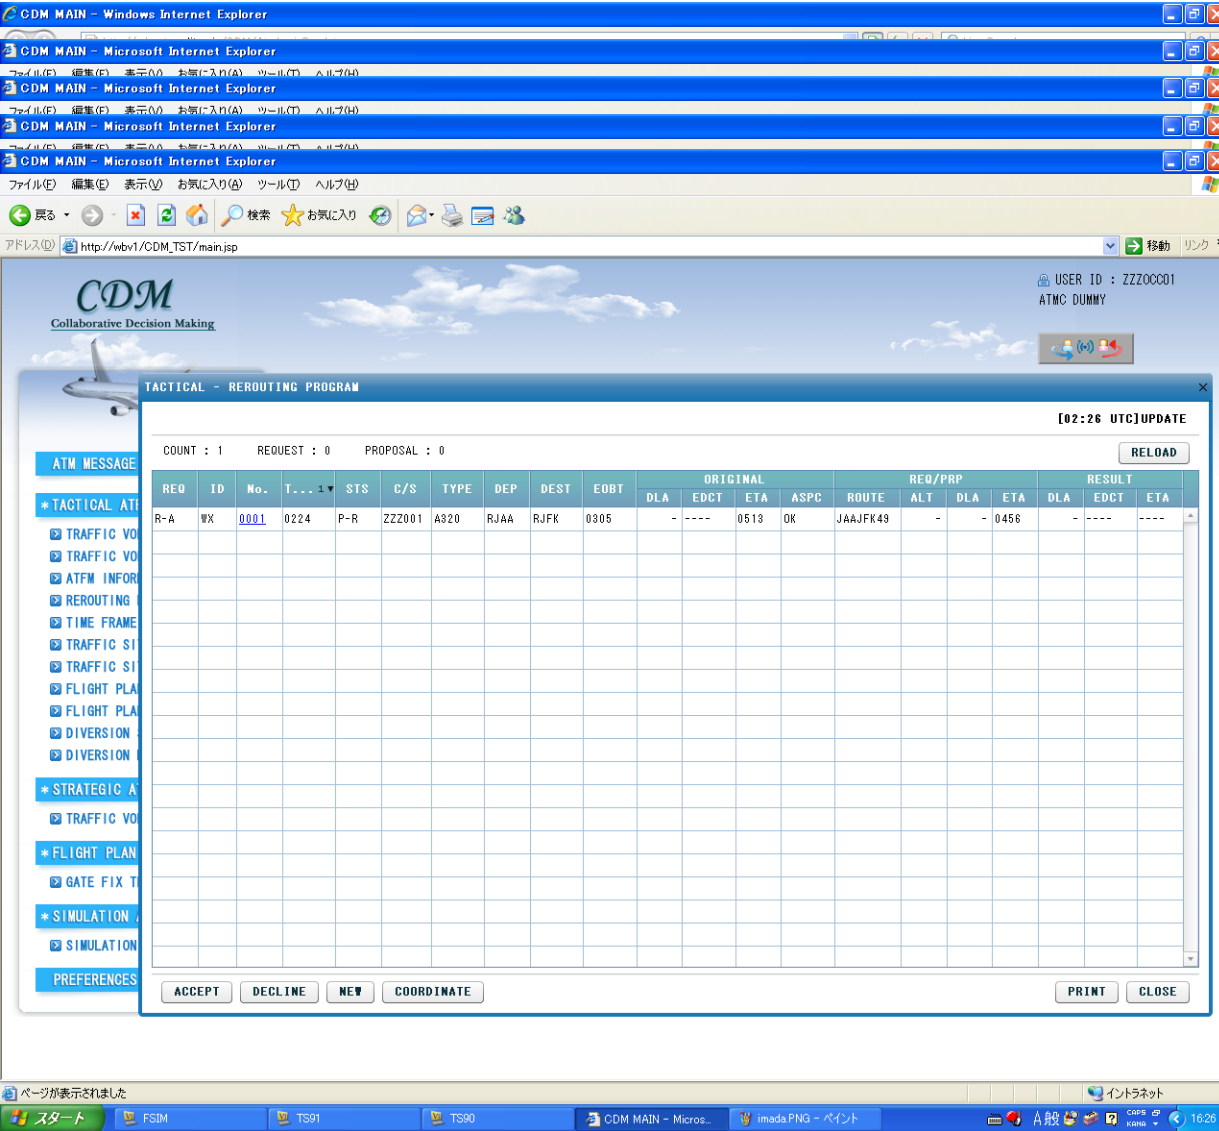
CDM MAIN - Windows Internet Explorer
CDM MAIN - Microsoft Internet Explorer
CDM MAIN - Microsoft Internet Explorer
CDM MAIN - Microsoft Internet Explorer
CDM MAIN - Microsoft Internet Explorer
ファイル(F) 編集(E) 表示(V) お気に入り(A) ツール(T) ヘルプ(H)
戻る 検索 お気に入り
アドレス(D) http://wbv1/CDM_TST/main.jsp
移動 リンク

CDM
Collaborative Decision Making

USER ID : ZZZOCC01
ATMC DUMMY

ATM MESSAGE
*TACTICAL ATI
TRAFFIC VO
TRAFFIC VO
ATFM INFOR
REROUTING
TIME FRAME
TRAFFIC SI
TRAFFIC SI
FLIGHT PLA
FLIGHT PLA
DIVERSION
DIVERSION
*STRATEGIC A
TRAFFIC VO
*FLIGHT PLAN
GATE FIX T
*SIMULATION
SIMULATION
PREFERENCES

TACTICAL - REROUTING PROGRAM
[02:26 UTC]UPDATE
COUNT : 1 REQUEST : 0 PROPOSAL : 0
RELOAD

| REQ | ID | No. | T...1 | STS | C/S | TYPE | DEP | DEST | EOBT | ORIGINAL DLA | ORIGINAL EDCT | ORIGINAL ETA | ORIGINAL ASPC | REQ/PRP ROUTE | REQ/PRP ALT | REQ/PRP DLA | REQ/PRP ETA | RESULT DLA | RESULT EDCT | RESULT ETA |
|---|---|---|---|---|---|---|---|---|---|---|---|---|---|---|---|---|---|---|---|---|
| R-A | WX | 0001 | 0224 | P-R | ZZZ001 | A320 | RJAA | RJFK | 0305 | - | ---- | 0513 | OK | JAAJFK49 | - | - | 0456 | - | ---- | ---- |

ACCEPT DECLINE NEW COORDINATE PRINT CLOSE

ページが表示されました
イントラネット
スタート FSIM TS91 TS90 CDM MAIN - Micros... imada.PNG - ペイント
A 般 CAPS KANA 16:26